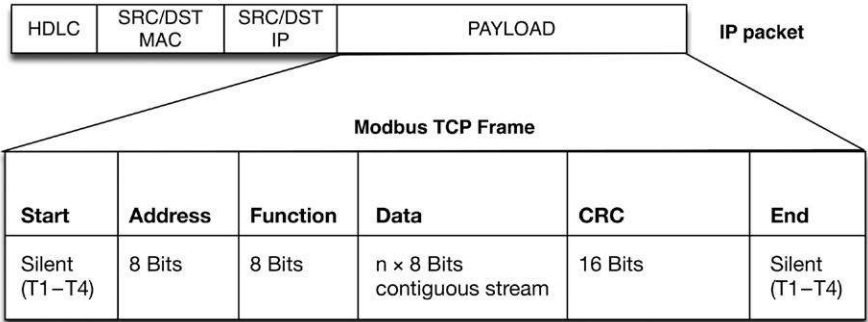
| HDLC | SRC/DST MAC | SRC/DST IP | PAYLOAD |
|---|---|---|---|

IP packet

Modbus TCP Frame

| Start | Address | Function | Data | CRC | End |
|---|---|---|---|---|---|
| Silent (T1–T4) | 8 Bits | 8 Bits | n × 8 Bits contiguous stream | 16 Bits | Silent (T1–T4) |